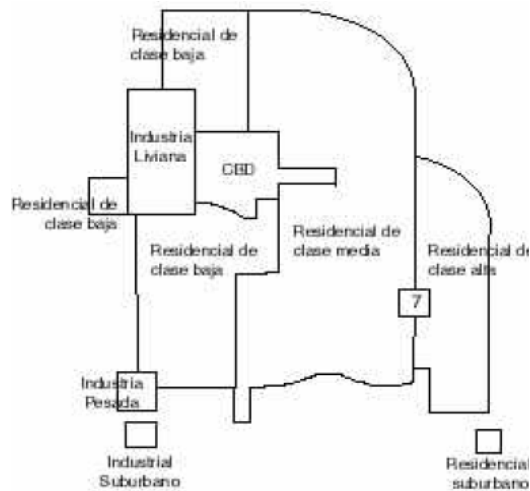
Residencial de clase baja

Industria Liviana

CBD

Residencial de clase baja

Residencial de clase baja

Residencial de clase media

Residencial de clase alta

7

Industria Pesada

Industrial Suburbano

Residencial suburbano